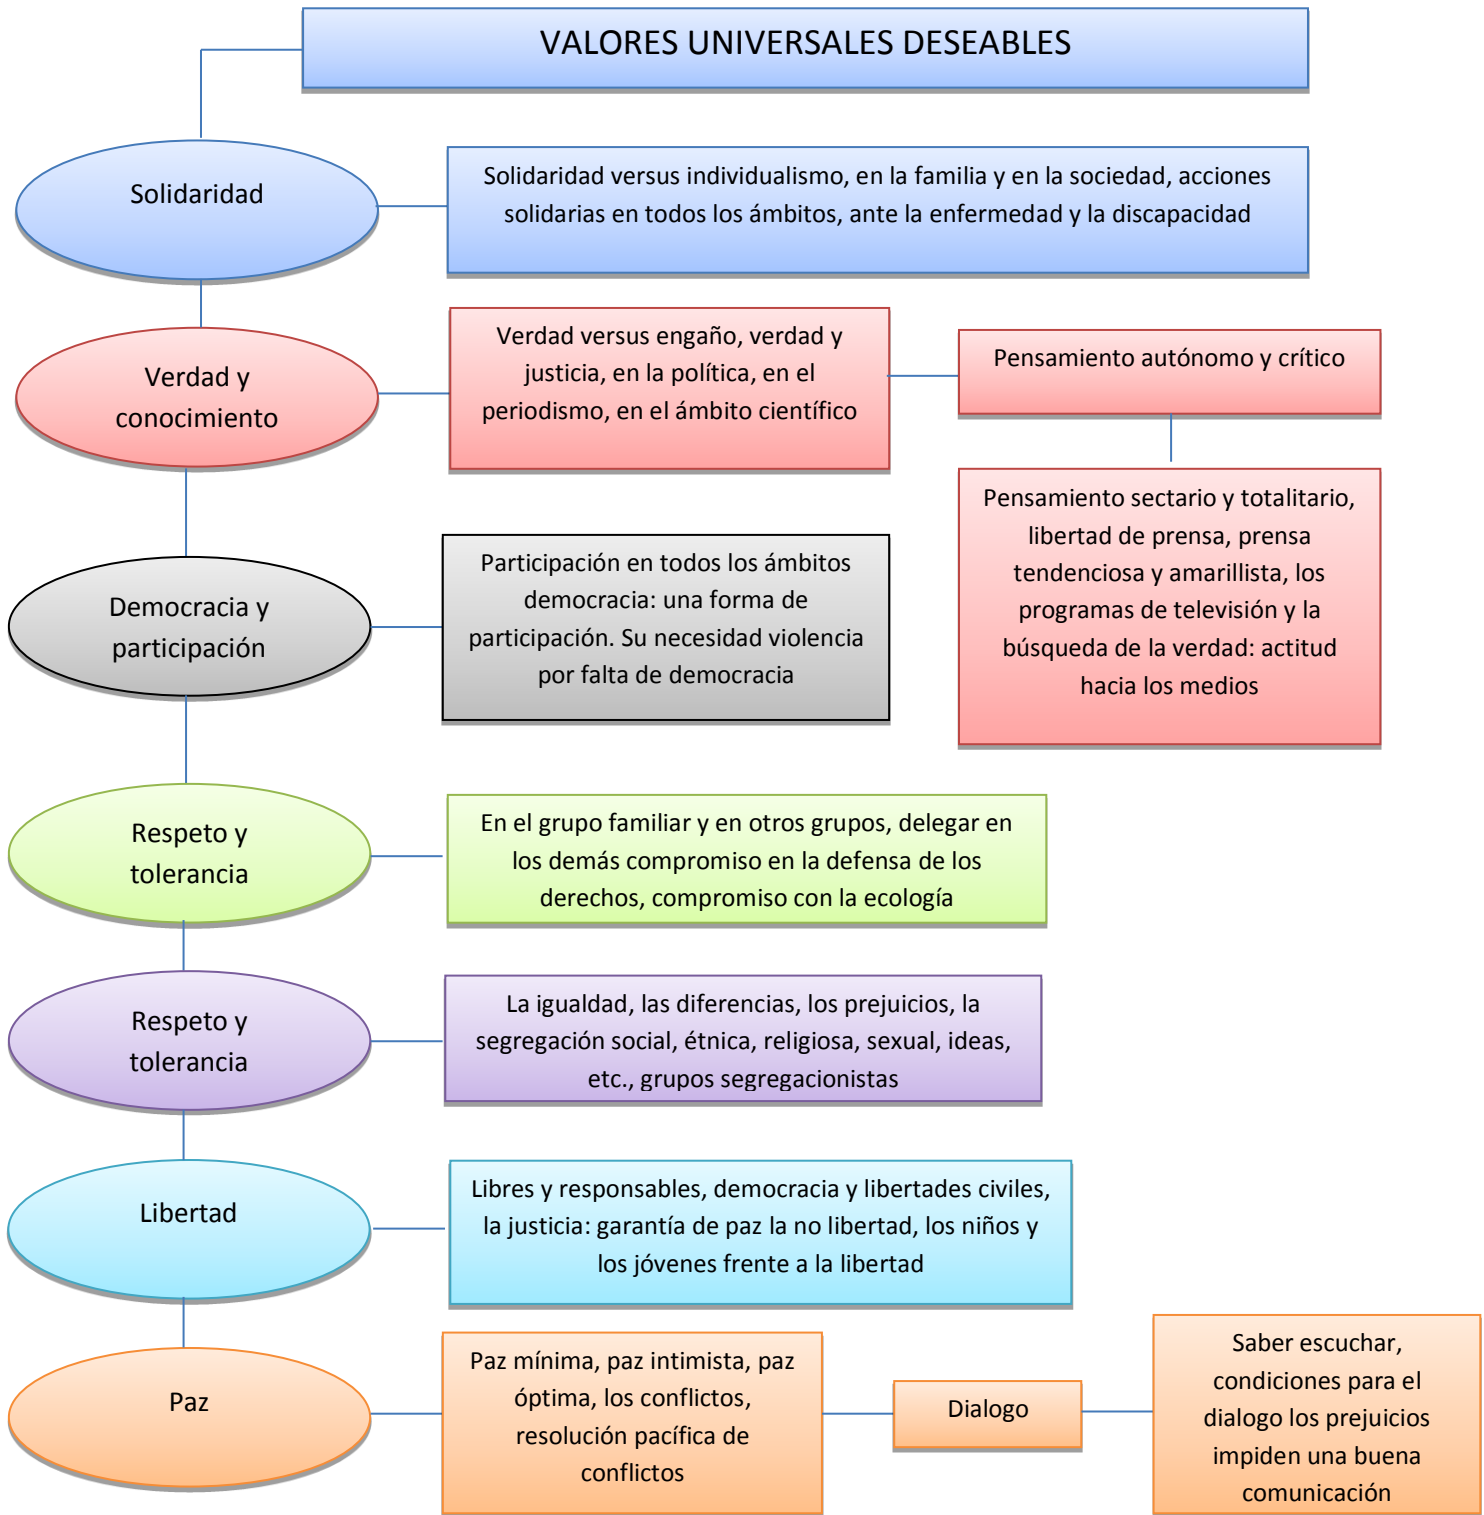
VALORES UNIVERSALES DESEABLES

Solidaridad

Solidaridad versus individualismo, en la familia y en la sociedad, acciones solidarias en todos los ámbitos, ante la enfermedad y la discapacidad

Verdad y conocimiento

Verdad versus engaño, verdad y justicia, en la política, en el periodismo, en el ámbito científico

Pensamiento autónomo y crítico

Pensamiento sectario y totalitario, libertad de prensa, prensa tendenciosa y amarillista, los programas de televisión y la búsqueda de la verdad: actitud hacia los medios

Democracia y participación

Participación en todos los ámbitos democracia: una forma de participación. Su necesidad violencia por falta de democracia

Respeto y tolerancia

En el grupo familiar y en otros grupos, delegar en los demás compromiso en la defensa de los derechos, compromiso con la ecología

Respeto y tolerancia

La igualdad, las diferencias, los prejuicios, la segregación social, étnica, religiosa, sexual, ideas, etc., grupos segregacionistas

Libertad

Libres y responsables, democracia y libertades civiles, la justicia: garantía de paz la no libertad, los niños y los jóvenes frente a la libertad

Paz

Paz mínima, paz intimista, paz óptima, los conflictos, resolución pacífica de conflictos

Dialogo

Saber escuchar, condiciones para el dialogo los prejuicios impiden una buena comunicación